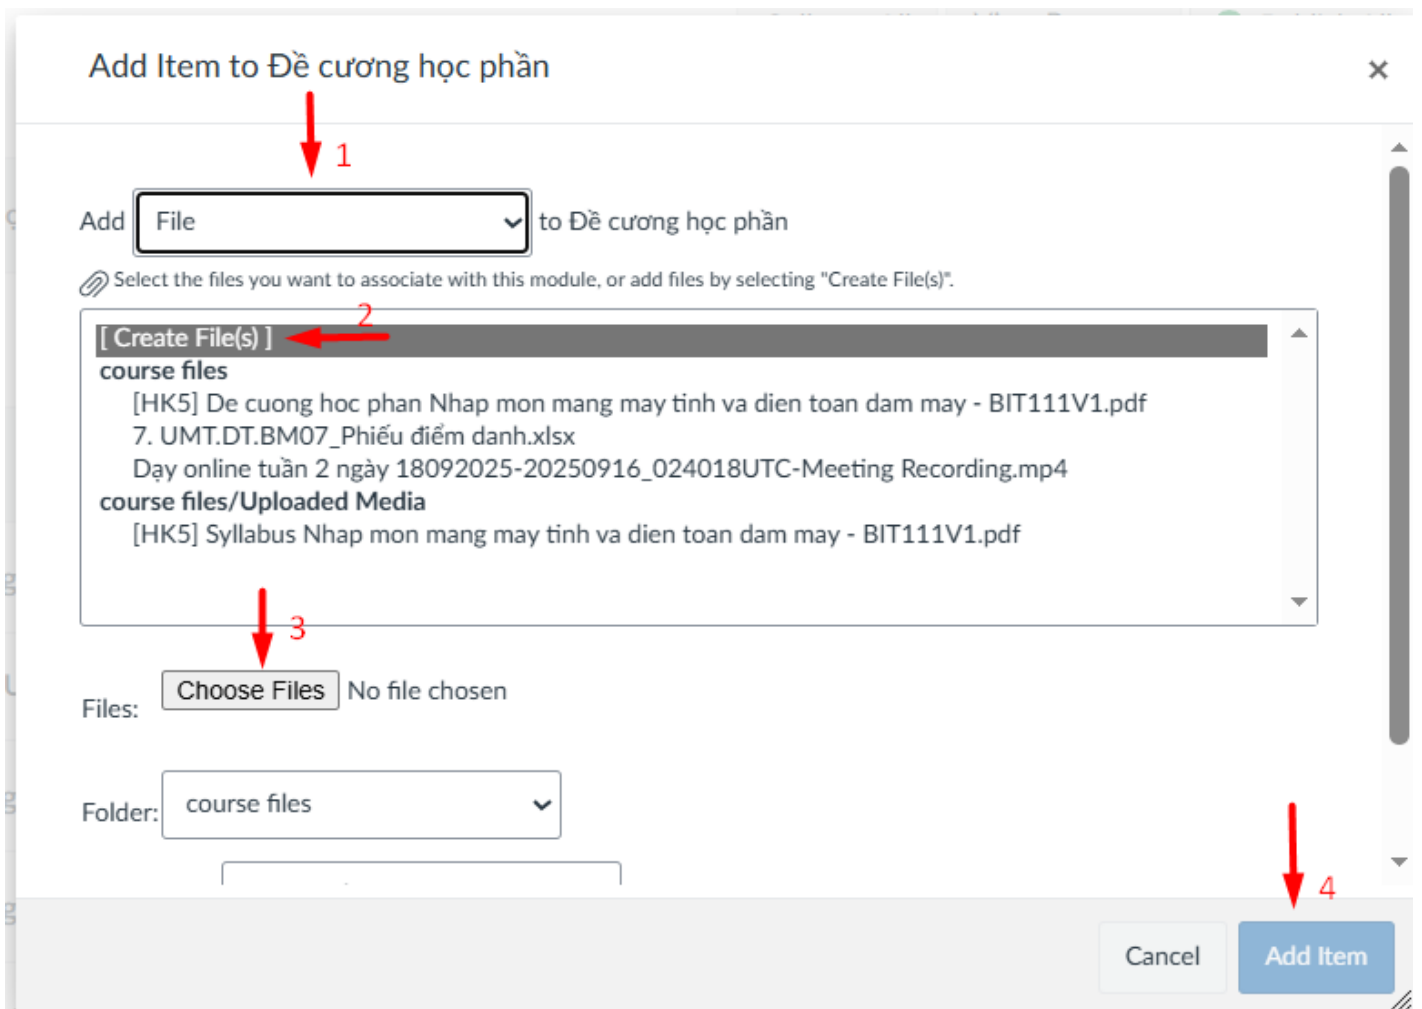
Add Item to Đề cương học phần

×

1

Add File to Đề cương học phần

Select the files you want to associate with this module, or add files by selecting "Create File(s)".

2

[ Create File(s) ]
course files
[HK5] De cuong hoc phan Nhap mon mang may tinh va dien toan dam may - BIT111V1.pdf
7. UMT.DT.BM07_Phiếu điểm danh.xlsx
Dạy online tuần 2 ngày 18092025-20250916_024018UTC-Meeting Recording.mp4
course files/Uploaded Media
[HK5] Syllabus Nhap mon mang may tinh va dien toan dam may - BIT111V1.pdf

3

Files: Choose Files No file chosen

Folder: course files

4

Cancel Add Item